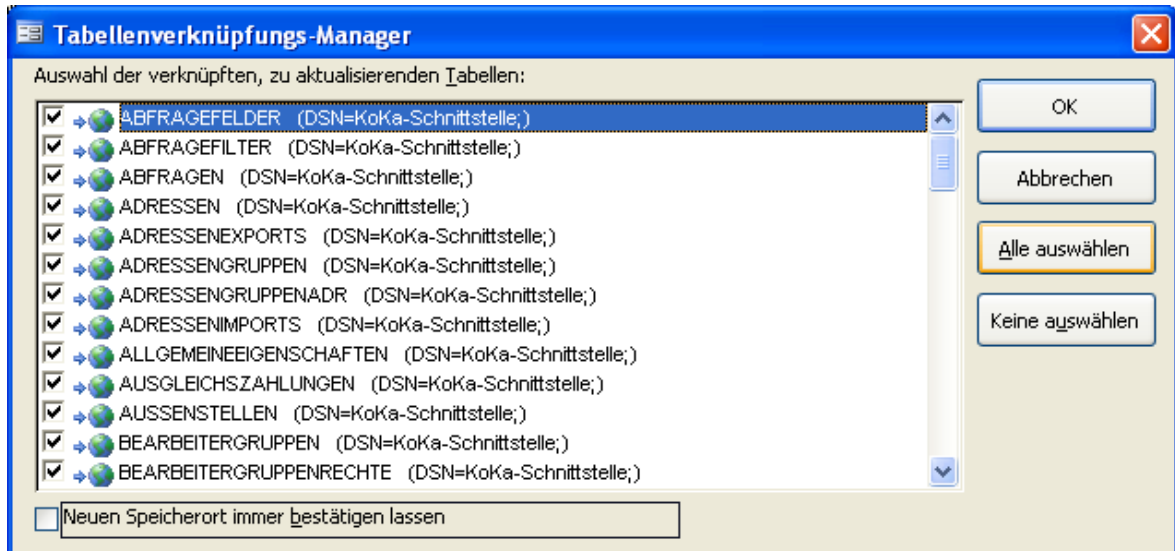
Tabellenverknüpfungs-Manager

Auswahl der verknüpften, zu aktualisierenden Tabellen:

ABFRAGEFELDER (DSN=KoKa-Schnittstelle;)
ABFRAGEFILTER (DSN=KoKa-Schnittstelle;)
ABFRAGEN (DSN=KoKa-Schnittstelle;)
ADRESSEN (DSN=KoKa-Schnittstelle;)
ADRESSENEXPORTS (DSN=KoKa-Schnittstelle;)
ADRESSENGRUPPEN (DSN=KoKa-Schnittstelle;)
ADRESSENGRUPPENADR (DSN=KoKa-Schnittstelle;)
ADRESSENIMPORTS (DSN=KoKa-Schnittstelle;)
ALLGEMEINEEIGENSCHAFTEN (DSN=KoKa-Schnittstelle;)
AUSGLEICHSZAHLUNGEN (DSN=KoKa-Schnittstelle;)
AUSSENSTELLEN (DSN=KoKa-Schnittstelle;)
BEARBEITERGRUPPEN (DSN=KoKa-Schnittstelle;)
BEARBEITERGRUPPENRECHTE (DSN=KoKa-Schnittstelle;)

OK

Abbrechen

Alle auswählen

Keine auswählen

Neuen Speicherort immer bestätigen lassen